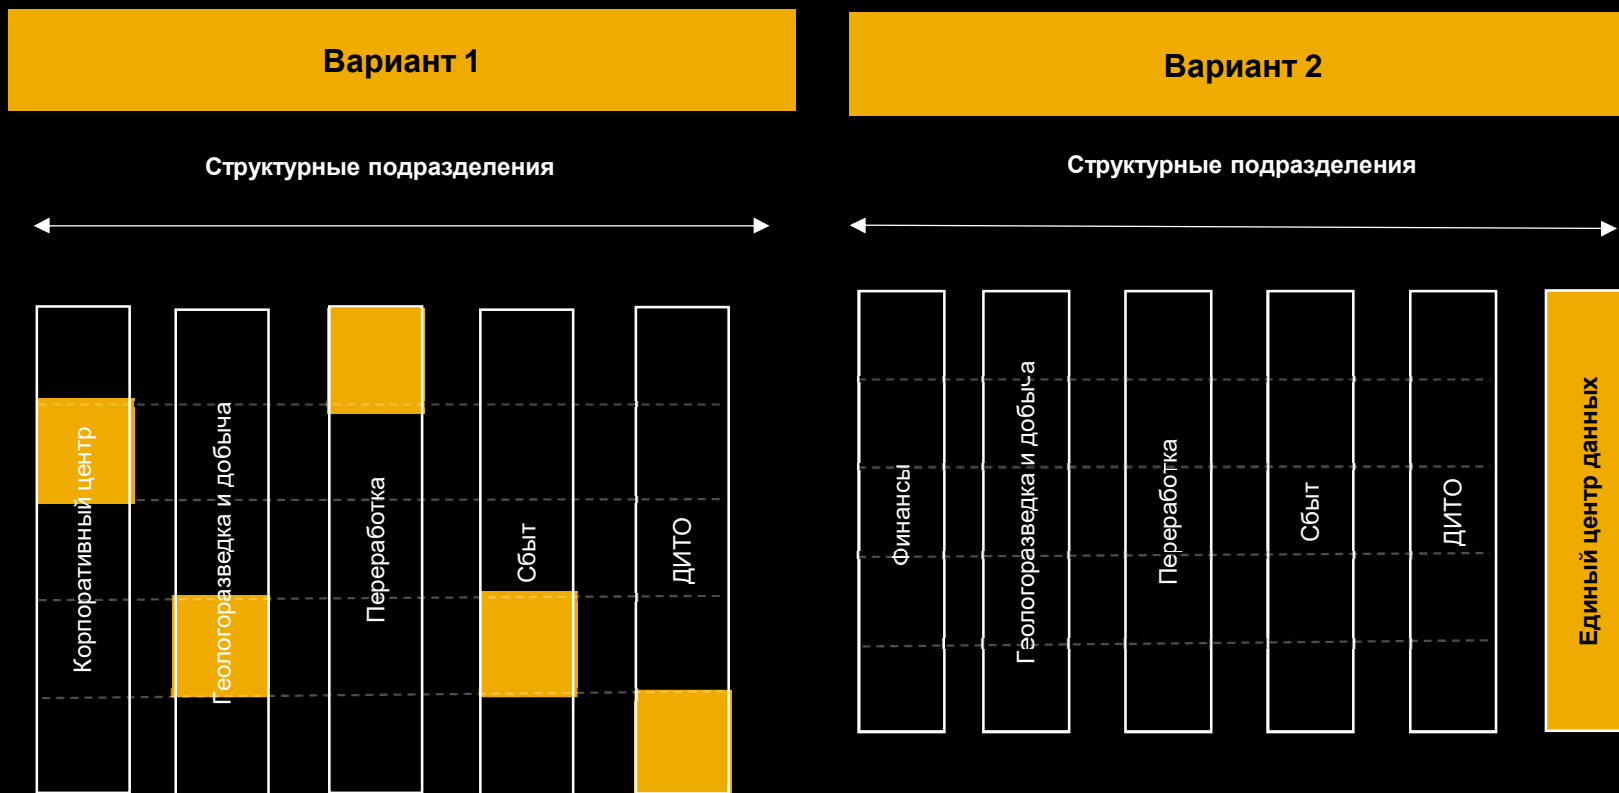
Вариант 1

Структурные подразделения

Корпоративный центр

Геологоразведка и добыча

Переработка

Сбыт

ДИТО

Вариант 2

Структурные подразделения

Финансы

Геологоразведка и добыча

Переработка

Сбыт

ДИТО

Единый центр данных